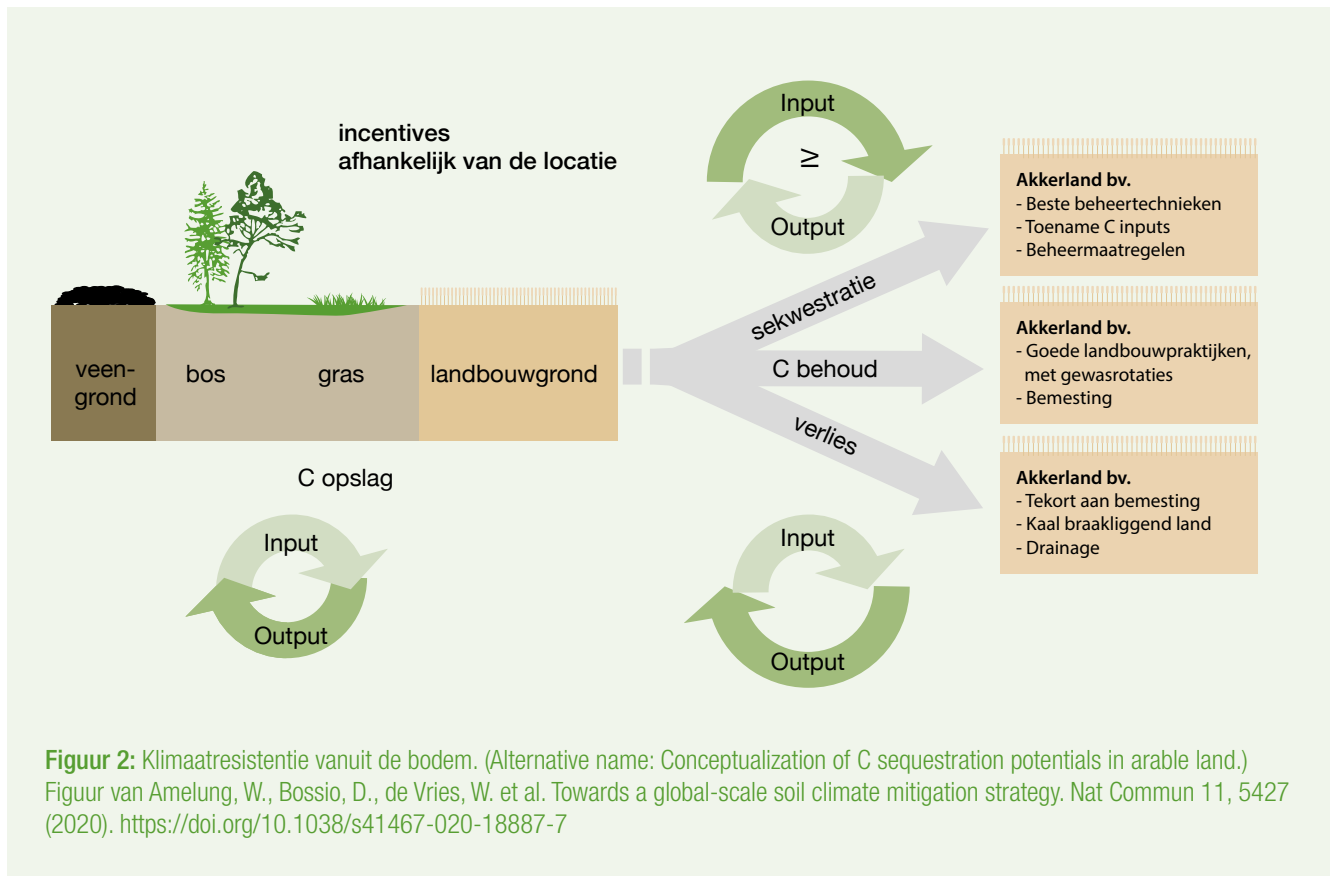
incentives
afhankelijk van de locatie

Input
≥
Output

veengrond

bos

gras

landbouwgrond

C opslag

Input
Output

sekwestratie

C behoud

verlies

Akkerland bv.
- Beste beheertechnieken
- Toename C inputs
- Beheermaatregelen

Akkerland bv.
- Goede landbouwpraktijken, met gewasrotaties
- Bemesting

Akkerland bv.
- Tekort aan bemesting
- Kaal braakliggend land
- Drainage

Input
Output

Figuur 2: Klimaatresistentie vanuit de bodem. (Alternative name: Conceptualization of C sequestration potentials in arable land.) Figuur van Amelung, W., Bossio, D., de Vries, W. et al. Towards a global-scale soil climate mitigation strategy. Nat Commun 11, 5427 (2020). https://doi.org/10.1038/s41467-020-18887-7